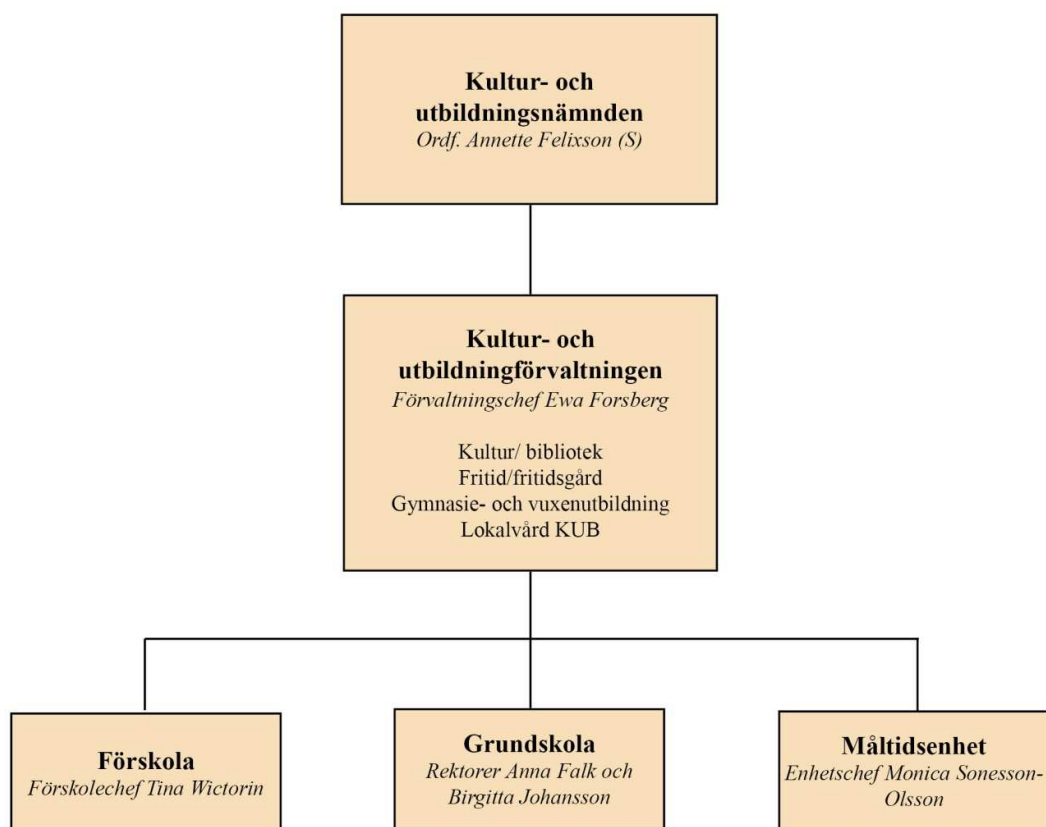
Kultur- och utbildningsnämnden
Ordf. Annette Felixson (S)

Kultur- och utbildningförvaltningen
Förvaltningschef Ewa Forsberg

Kultur/ bibliotek
Fritid/fritidsgård
Gymnasie- och vuxenutbildning
Lokalvård KUB

Förskola
Förskolechef Tina Wictorin

Grundskola
Rektorer Anna Falk och Birgitta Johansson

Måltidsenhet
Enhetschef Monica Sonesson-Olsson